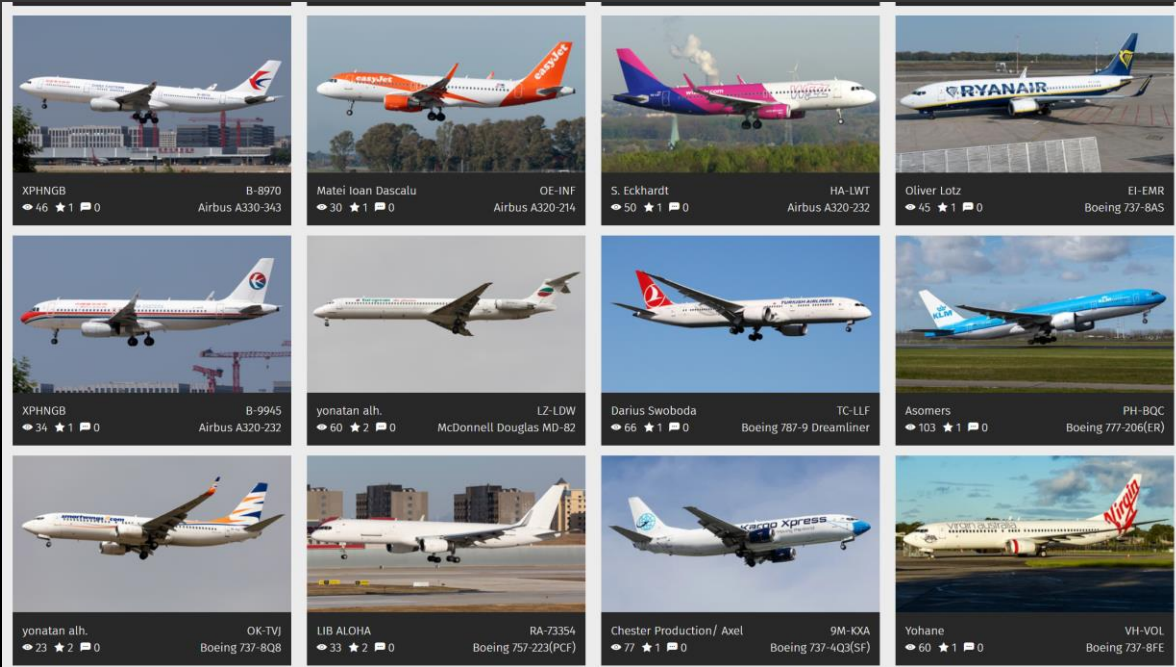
easyJet
easyJet
RYANAIR
TURKISH AIRLINES
KLM
Kargo Xpress
virgin australia
virgin

XPHNGB B-8970
46 1 0 Airbus A330-343

Matei Ioan Dascalu OE-INF
30 1 0 Airbus A320-214

S. Eckhardt HA-LWT
50 1 0 Airbus A320-232

Oliver Lotz EI-EMR
45 1 0 Boeing 737-8AS

XPHNGB B-9945
34 1 0 Airbus A320-232

yonatan alh. LZ-LDW
60 2 0 McDonnell Douglas MD-82

Darius Swoboda TC-LLF
66 1 0 Boeing 787-9 Dreamliner

Asomers PH-BQC
103 1 0 Boeing 777-206(ER)

yonatan alh. OK-TVJ
23 2 0 Boeing 737-8Q8

LIB ALOHA RA-73354
33 2 0 Boeing 757-223(PCF)

Chester Production/ Axel 9M-KXA
77 1 0 Boeing 737-4Q3(SF)

Yohane VH-VOL
60 1 0 Boeing 737-8FE